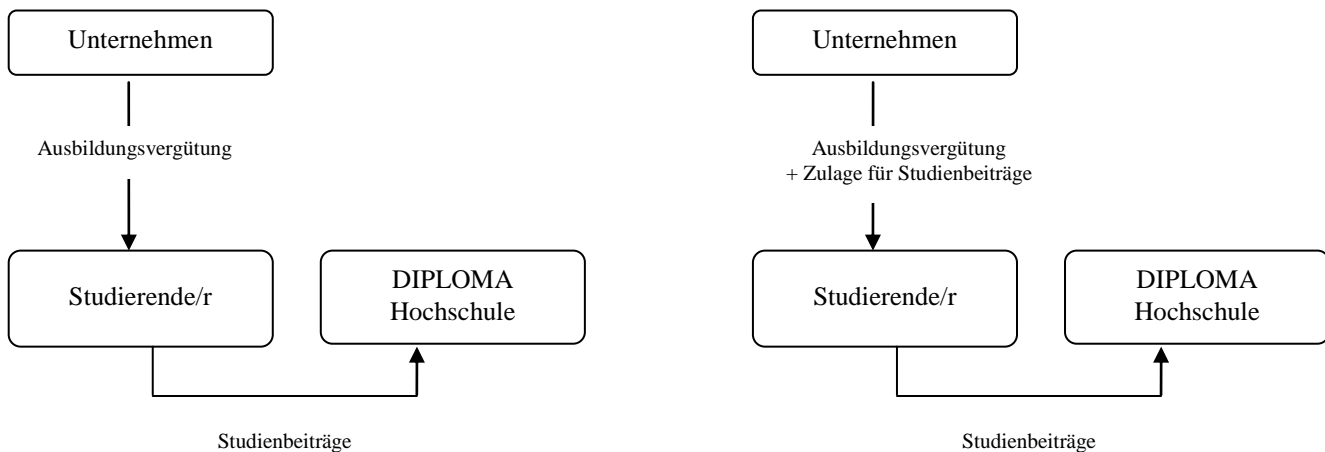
Unternehmen

Ausbildungsvergütung

Studierende/r

DIPLOMA
Hochschule

Studienbeiträge

Unternehmen

Ausbildungsvergütung
+ Zulage für Studienbeiträge

Studierende/r

DIPLOMA
Hochschule

Studienbeiträge